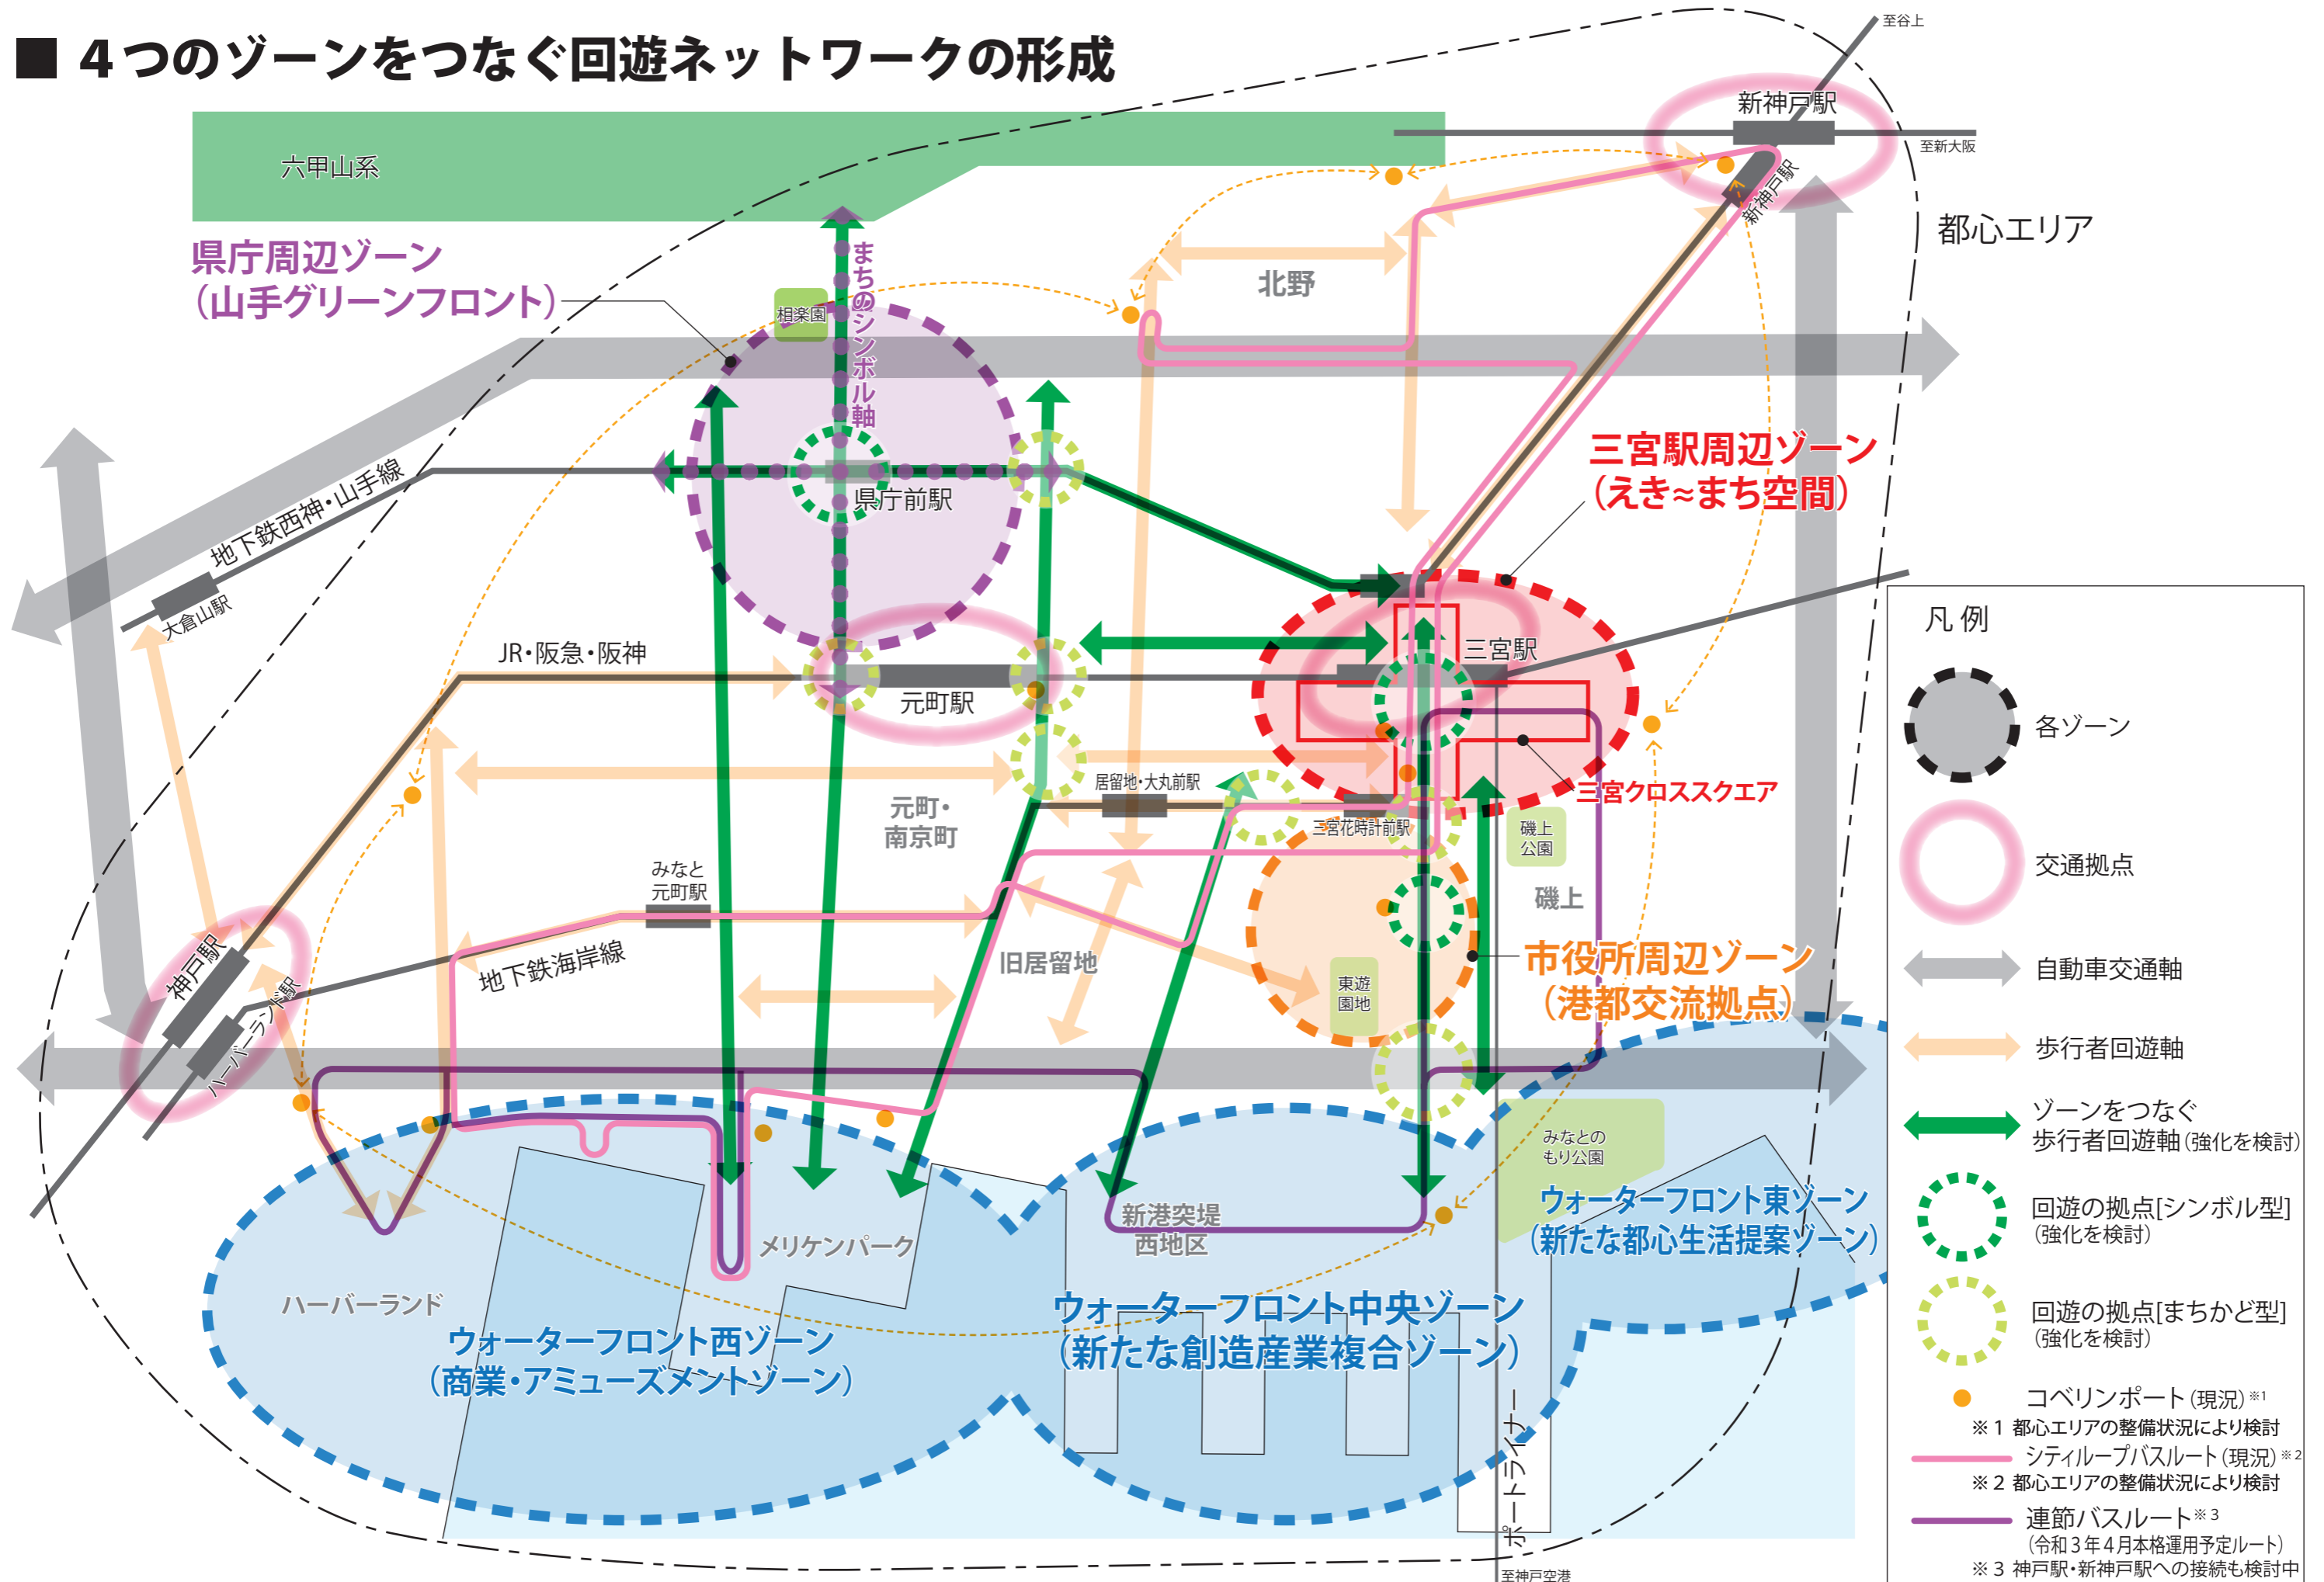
■ 4つのゾーンをつなぐ回遊ネットワークの形成

六甲山系

至谷上
新神戸駅
至新大阪
新神戸駅
都心エリア

県庁周辺ゾーン
（山手グリーンフロント）

相楽園
まちのシンボル軸
北野

県庁前駅

三宮駅周辺ゾーン
（えき≈まち空間）

地下鉄西神・山手線
大倉山駅

JR・阪急・阪神
元町駅
三宮駅

三宮クロススクエア

元町・
南京町
居留地・大丸前駅
三宮花時計前駅
磯上
公園
磯上

みなと
元町駅

地下鉄海岸線
旧居留地
東遊
園地

市役所周辺ゾーン
（港都交流拠点）

神戸駅
ハーバーランド駅

みなとの
もり公園

ウォーターフロント東ゾーン
（新たな都心生活提案ゾーン）

新港突堤
西地区
メリケンパーク
ハーバーランド

ウォーターフロント西ゾーン
（商業・アミューズメントゾーン）

ウォーターフロント中央ゾーン
（新たな創造産業複合ゾーン）

ポートライナー
至神戸空港

凡 例
各ゾーン
交通拠点
自動車交通軸
歩行者回遊軸
ゾーンをつなぐ
歩行者回遊軸（強化を検討）
回遊の拠点[シンボル型]
（強化を検討）
回遊の拠点[まちかど型]
（強化を検討）
コベリンポート（現況）※1
※1 都心エリアの整備状況により検討
シティループバスルート（現況）※2
※2 都心エリアの整備状況により検討
連節バスルート※3
（令和3年4月本格運用予定ルート）
※3 神戸駅・新神戸駅への接続も検討中